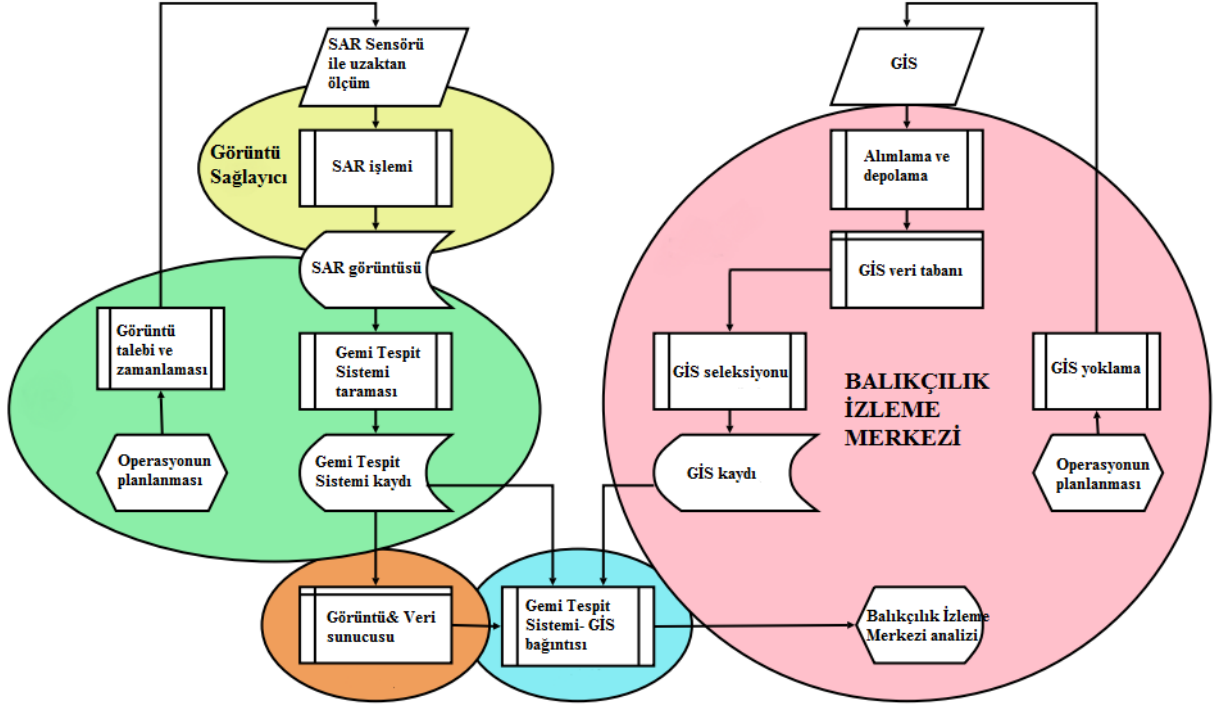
SAR Sensörü ile uzaktan ölçüm

Görüntü Sağlayıcı

SAR işlemi

SAR görüntüsü

Görüntü talebi ve zamanlaması

Gemi Tespit Sistemi taraması

Operasyonun planlanması

Gemi Tespit Sistemi kaydı

Görüntü& Veri sunucusu

Gemi Tespit Sistemi- GİS bağıntısı

GİS

Alımlama ve depolama

GİS veri tabanı

GİS seleksiyonu

BALIKÇILIK İZLEME MERKEZİ

GİS yoklama

GİS kaydı

Operasyonun planlanması

Balıkçılık İzleme Merkezi analizi